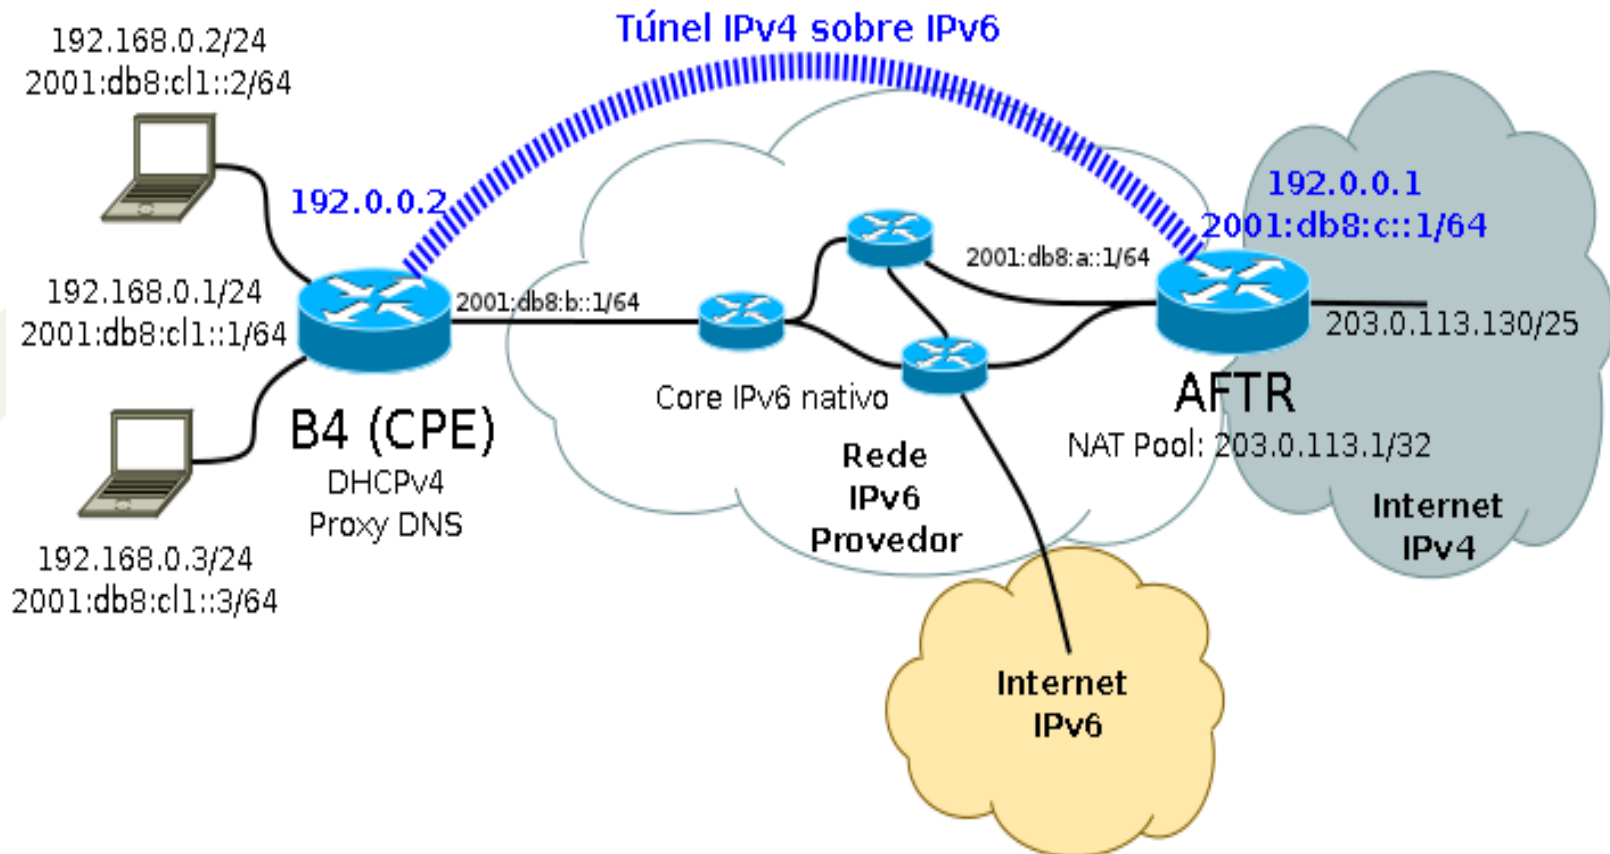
192.168.0.2/24
2001:db8:cl1::2/64

Túnel IPv4 sobre IPv6

192.0.0.2

192.0.0.1
2001:db8:c::1/64

192.168.0.1/24
2001:db8:cl1::1/64

2001:db8:b::1/64

2001:db8:a::1/64

203.0.113.130/25

Core IPv6 nativo

B4 (CPE)
DHCPv4
Proxy DNS

AFTR
NAT Pool: 203.0.113.1/32

Rede
IPv6
Provedor

Internet
IPv4

192.168.0.3/24
2001:db8:cl1::3/64

Internet
IPv6